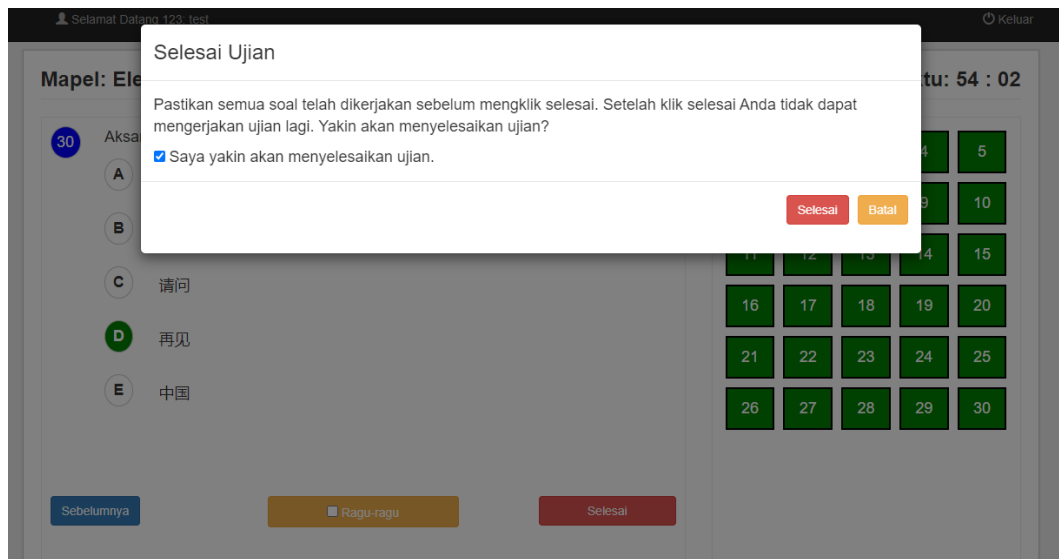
Selamat Datang 123: test

Keluar

Mapel: Ele

tu: 54 : 02

Selesai Ujian

Pastikan semua soal telah dikerjakan sebelum mengklik selesai. Setelah klik selesai Anda tidak dapat mengerjakan ujian lagi. Yakin akan menyelesaikan ujian?

Saya yakin akan menyelesaikan ujian.

Selesai

Batal

30

Aksa

A

B

C 请问

D 再见

E 中国

| | | | 4 | 5 |
|---|---|---|---|---|
| | | | 9 | 10 |
| 11 | 12 | 13 | 14 | 15 |
| 16 | 17 | 18 | 19 | 20 |
| 21 | 22 | 23 | 24 | 25 |
| 26 | 27 | 28 | 29 | 30 |

Sebelumnya

Ragu-ragu

Selesai